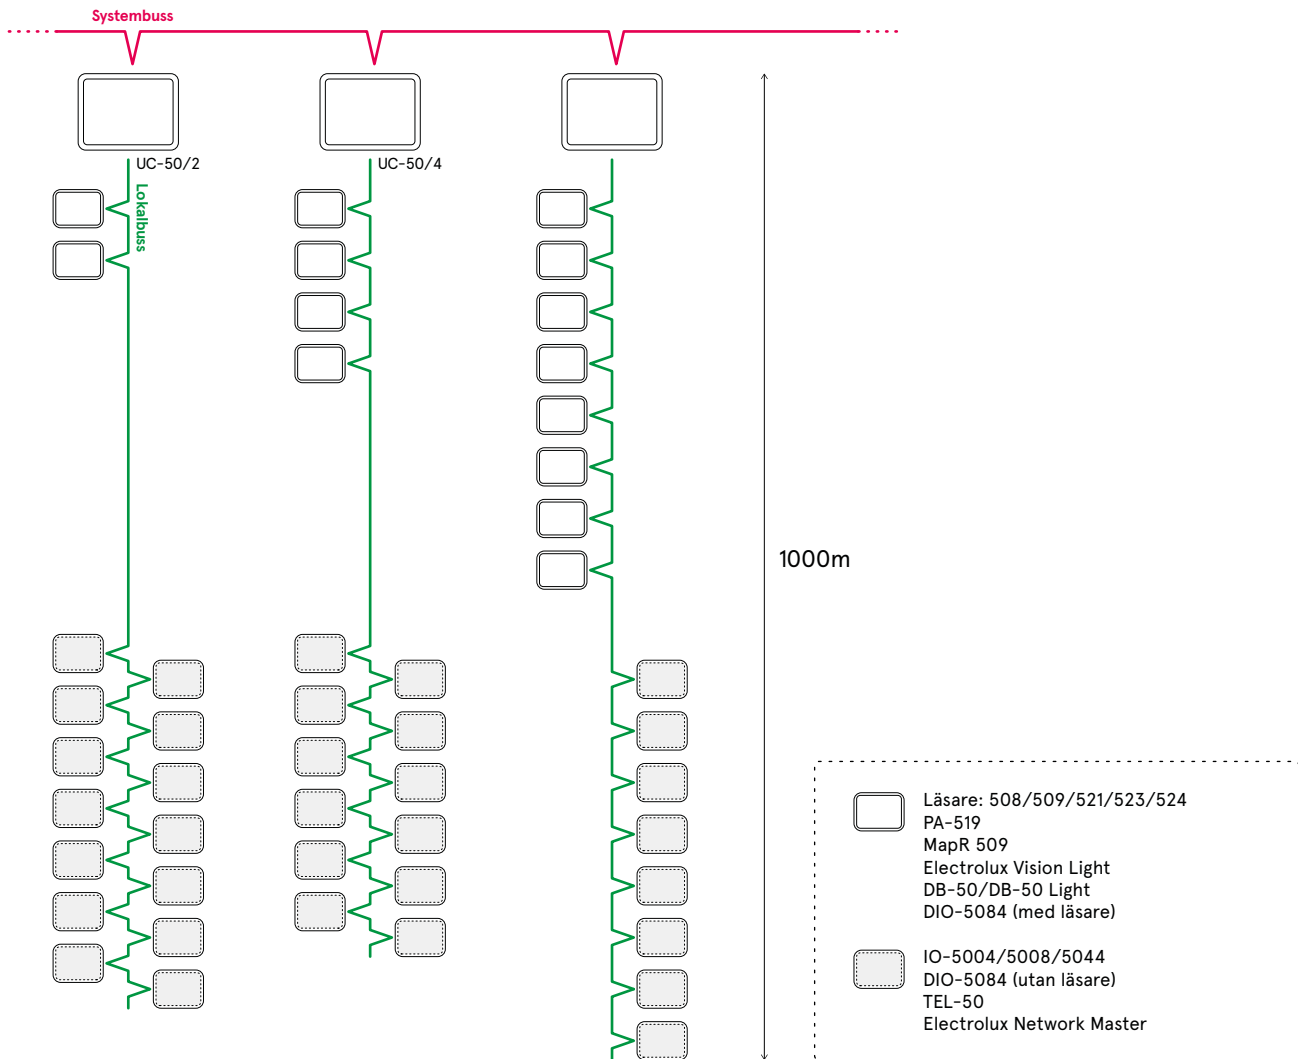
Systembuss

UC-50/2

Lokalbuss

UC-50/4

1000m

Läsare: 508/509/521/523/524
PA-519
MapR 509
Electrolux Vision Light
DB-50/DB-50 Light
DIO-5084 (med läsare)

IO-5004/5008/5044
DIO-5084 (utan läsare)
TEL-50
Electrolux Network Master